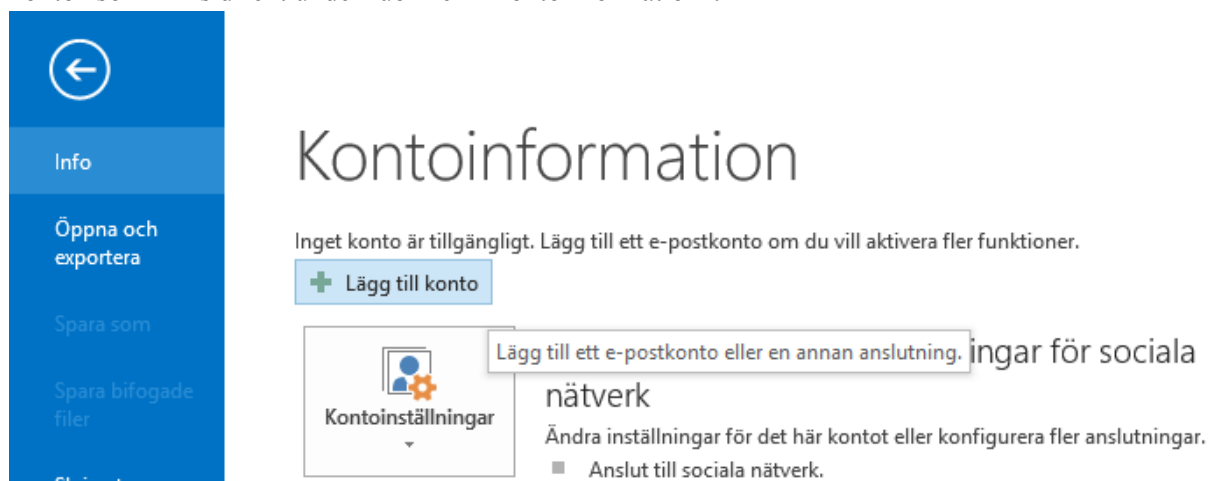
Info

Öppna och exportera

Spara som

Spara bifogade filer

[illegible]

Kontoinformation

Inget konto är tillgängligt. Lägg till ett e-postkonto om du vill aktivera fler funktioner.

Lägg till konto

Kontoinställningar

Lägg till ett e-postkonto eller en annan anslutning.

ingar för sociala nätverk

Ändra inställningar för det här kontot eller konfigurera fler anslutningar.

Anslut till sociala nätverk.